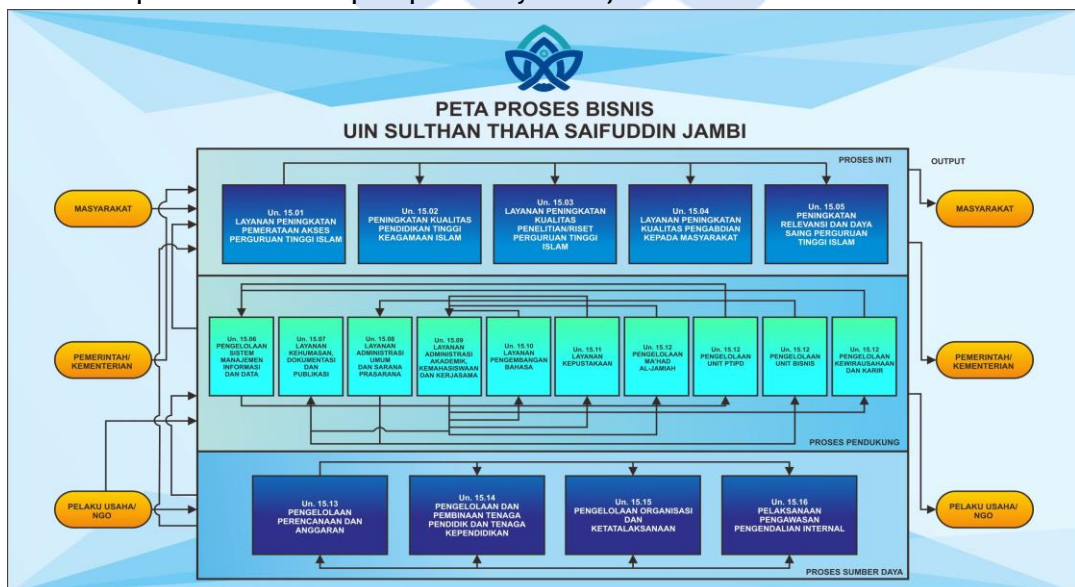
PETA PROSES BISNIS
UIN SULTHAN THAHA SAIFUDDIN JAMBI

PROSES INTI

OUTPUT

MASYARAKAT

Un. 15.01
LAYANAN PENINGKATAN PEMERATAAN AKSES PERGURUAN TINGGI ISLAM

Un. 15.02
PENINGKATAN KUALITAS PENDIDIKAN TINGGI KEAGAMAAN ISLAM

Un. 15.03
LAYANAN PENINGKATAN KUALITAS PENELITIAN/RISET PERGURUAN TINGGI ISLAM

Un. 15.04
LAYANAN PENINGKATAN KUALITAS PENGABDIAN KEPADA MASYARAKAT

Un. 15.05
PENINGKATAN RELEVANSI DAN DAYA SAING PERGURUAN TINGGI ISLAM

MASYARAKAT

PEMERINTAH/ KEMENTERIAN

Un. 15.06
PENGELOLAAN SISTEM MANAJEMEN INFORMASI DAN DATA

Un. 15.07
LAYANAN KEHUMASAN, DOKUMENTASI DAN PUBLIKASI

Un. 15.08
LAYANAN ADMINISTRASI UMUM DAN SARANA PRASARANA

Un. 15.09
LAYANAN ADMINISTRASI AKADEMIK, KEMAHASISWAAN DAN KERJASAMA

Un. 15.10
LAYANAN PENGEMBANGAN BAHASA

Un. 15.11
LAYANAN KEPUSTAKAAN

Un. 15.12
PENGELOLAAN MA'HAD AL-JAMIAH

Un. 15.12
PENGELOLAAN UNIT PTIPD

Un. 15.12
PENGELOLAAN UNIT BISNIS

Un. 15.12
PENGELOLAAN KEWIRAUSAHAAN DAN KARIR

PEMERINTAH/ KEMENTERIAN

PROSES PENDUKUNG

PELAKU USAHA/ NGO

Un. 15.13
PENGELOLAAN PERENCANAAN DAN ANGGARAN

Un. 15.14
PENGELOLAAN DAN PEMBINAAN TENAGA PENDIDIK DAN TENAGA KEPENDIDIKAN

Un. 15.15
PENGELOLAAN ORGANISASI DAN KETATALAKSANAAN

Un. 15.16
PELAKSANAAN PENGAWASAN PENGENDALIAN INTERNAL

PELAKU USAHA/ NGO

PROSES SUMBER DAYA